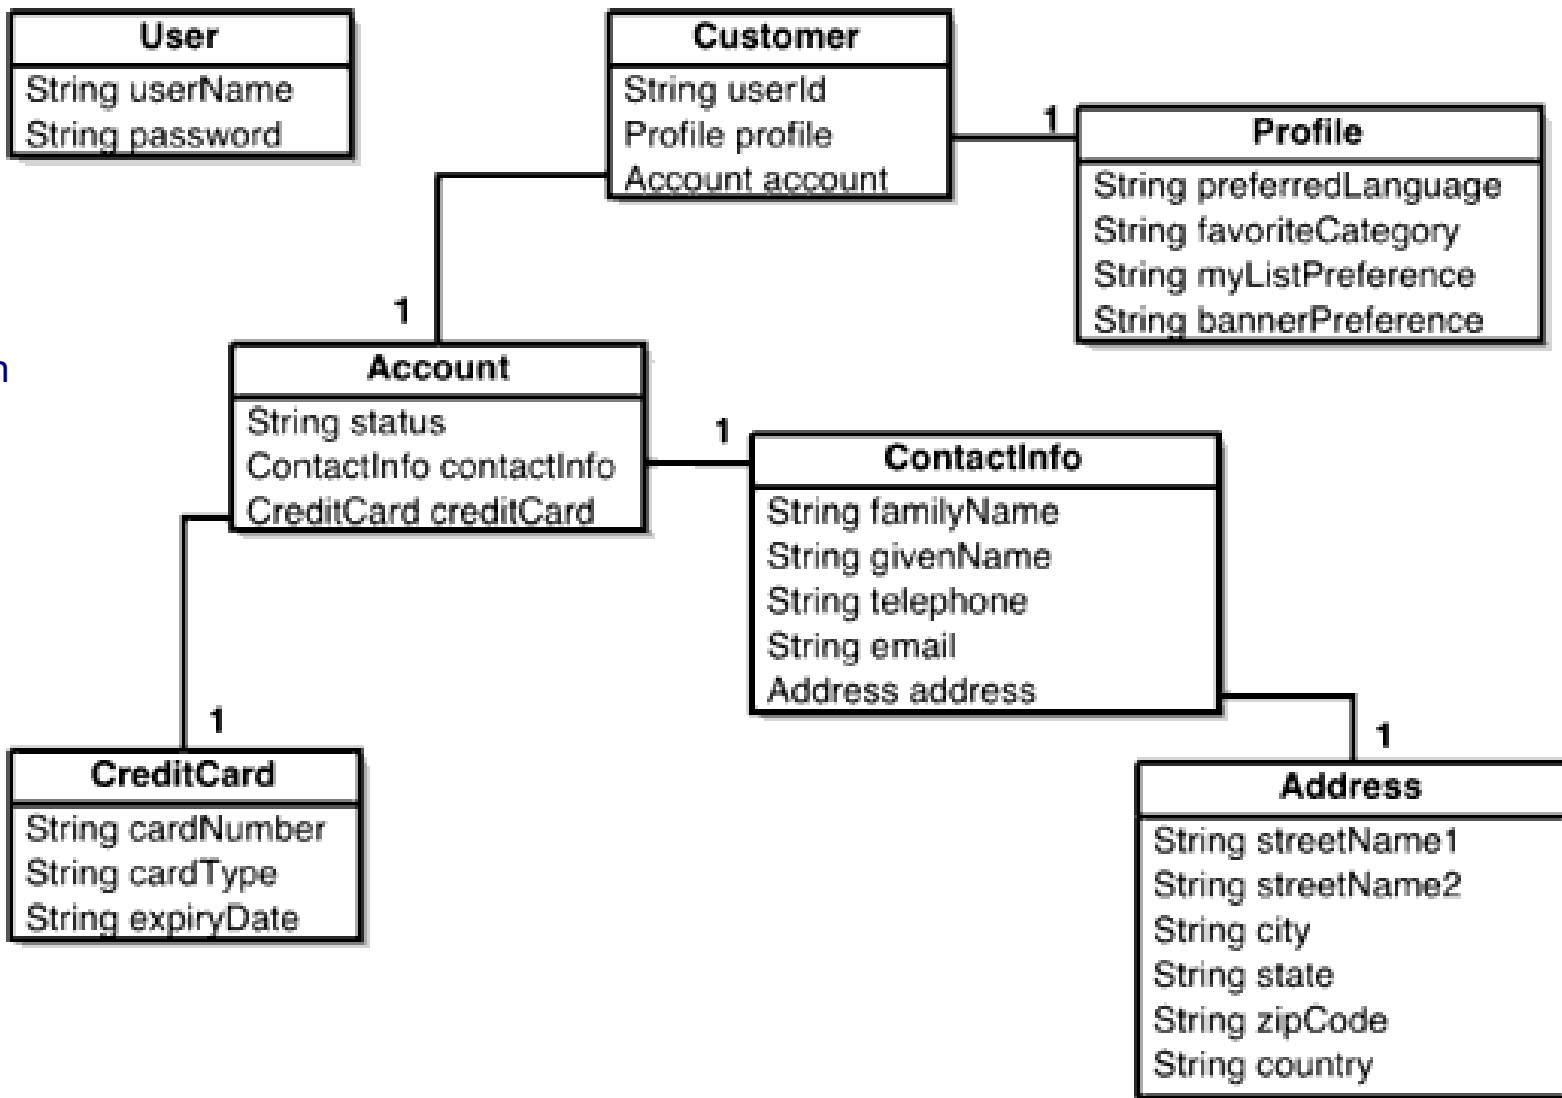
User
String userName
String password

Customer
String userId
Profile profile
Account account

1

Profile
String preferredLanguage
String favoriteCategory
String myListPreference
String bannerPreference

1

n

Account
String status
ContactInfo contactInfo
CreditCard creditCard

1

ContactInfo
String familyName
String givenName
String telephone
String email
Address address

1

CreditCard
String cardNumber
String cardType
String expiryDate

1

Address
String streetName1
String streetName2
String city
String state
String zipCode
String country